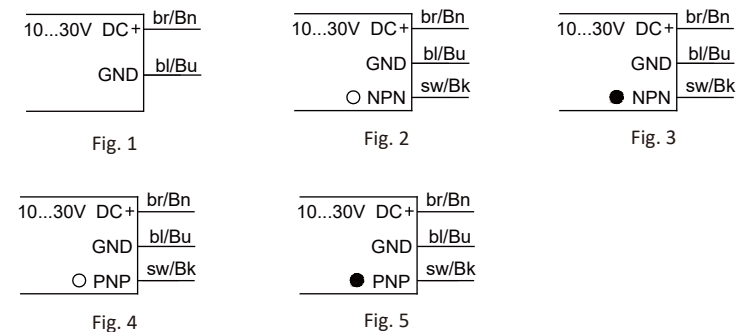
10...30V DC+
br/Bn
GND
bl/Bu

Fig. 1

10...30V DC+
br/Bn
GND
bl/Bu
○ NPN
sw/Bk

Fig. 2

10...30V DC+
br/Bn
GND
bl/Bu
● NPN
sw/Bk

Fig. 3

10...30V DC+
br/Bn
GND
bl/Bu
○ PNP
sw/Bk

Fig. 4

10...30V DC+
br/Bn
GND
bl/Bu
● PNP
sw/Bk

Fig. 5